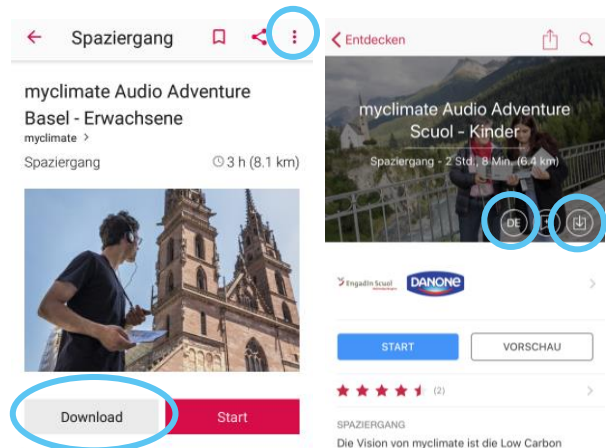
Spaziergang

myclimate Audio Adventure Basel - Erwachsene

myclimate >

Spaziergang

3 h (8.1 km)

Download

Start

< Entdecken

myclimate Audio Adventure Scuol - Kinder

Spaziergang - 2 Std., 8 Min. (6.4 km)

DE

Engadin Scuol

DANONE

START

VORSCHAU

(2)

SPAZIERGANG

Die Vision von myclimate ist die Low Carbon